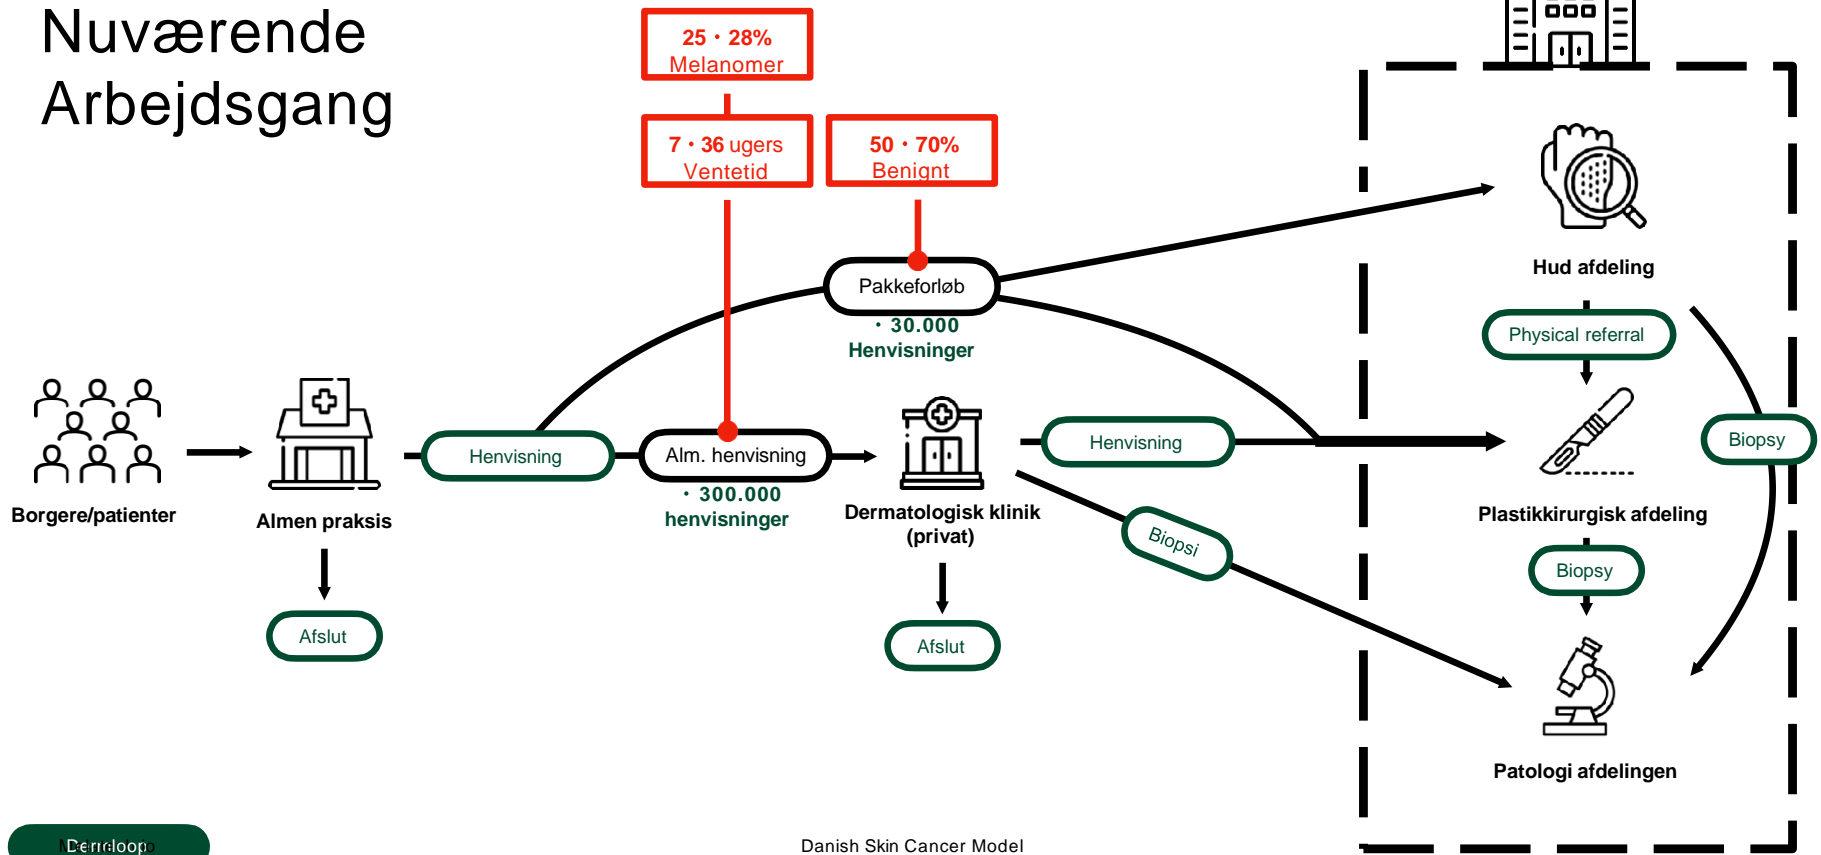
Nuværende Arbejdsgang

25 · 28%
Melanomer

7 · 36 ugers
Ventetid

50 · 70%
Benignt

Pakkeforløb
· 30.000
Henvisninger

Hud afdeling

Physical referral

Biopsy

Borgere/patienter

Almen praksis

Afslut

Henvisning

Alm. henvisning
· 300.000
henvisninger

Dermatologisk klinik (privat)

Afslut

Henvisning

Biopsi

Plastikkirurgisk afdeling

Biopsy

Patologi afdelingen

Dermloop

Danish Skin Cancer Model